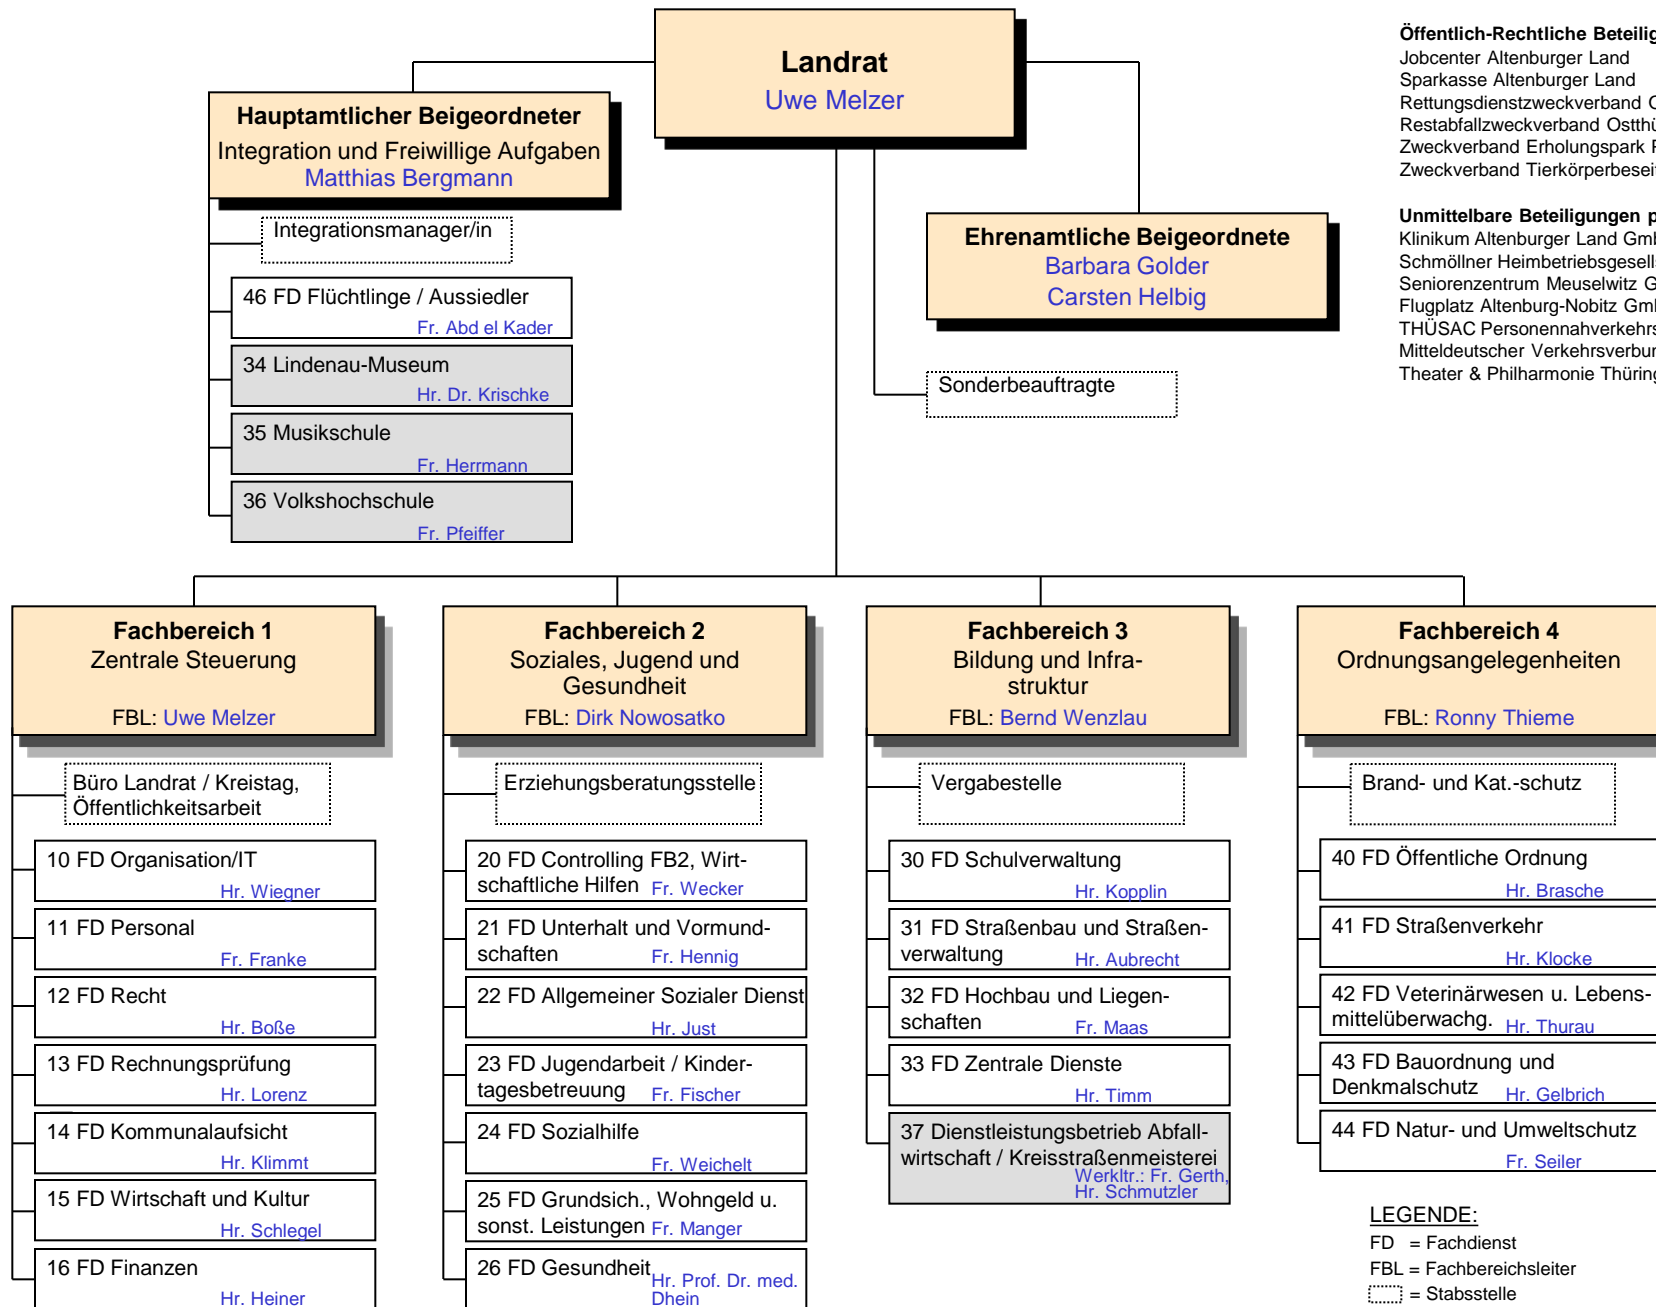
Landrat
Uwe Melzer

Hauptamtlicher Beigeordneter
Integration und Freiwillige Aufgaben
Matthias Bergmann

Integrationsmanager/in

46 FD Flüchtlinge / Aussiedler
Fr. Abd el Kader

34 Lindenau-Museum
Hr. Dr. Krischke

35 Musikschule
Fr. Herrmann

36 Volkshochschule
Fr. Pfeiffer

Ehrenamtliche Beigeordnete
Barbara Golder
Carsten Helbig

Sonderbeauftragte

Öffentlich-Rechtliche Beteilig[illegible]
Jobcenter Altenburger Land
Sparkasse Altenburger Land
Rettungsdienstzweckverband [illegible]
Restabfallzweckverband Ostthü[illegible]
Zweckverband Erholungspark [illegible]
Zweckverband Tierkörperbesei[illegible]

Unmittelbare Beteiligungen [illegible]
Klinikum Altenburger Land Gm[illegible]
Schmöllner Heimbetriebsgesell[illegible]
Seniorenzentrum Meuselwitz G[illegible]
Flugplatz Altenburg-Nobitz Gm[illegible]
THÜSAC Personennahverkehrs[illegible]
Mitteldeutscher Verkehrsverbu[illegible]
Theater & Philharmonie Thürin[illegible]

Fachbereich 1
Zentrale Steuerung
FBL: Uwe Melzer

Büro Landrat / Kreistag, Öffentlichkeitsarbeit

10 FD Organisation/IT
Hr. Wiegner

11 FD Personal
Fr. Franke

12 FD Recht
Hr. Boße

13 FD Rechnungsprüfung
Hr. Lorenz

14 FD Kommunalaufsicht
Hr. Klimmt

15 FD Wirtschaft und Kultur
Hr. Schlegel

16 FD Finanzen
Hr. Heiner

Fachbereich 2
Soziales, Jugend und Gesundheit
FBL: Dirk Nowosatko

Erziehungsberatungsstelle

20 FD Controlling FB2, Wirtschaftliche Hilfen Fr. Wecker

21 FD Unterhalt und Vormundschaften Fr. Hennig

22 FD Allgemeiner Sozialer Dienst
Hr. Just

23 FD Jugendarbeit / Kindertagesbetreuung Fr. Fischer

24 FD Sozialhilfe
Fr. Weichelt

25 FD Grundsich., Wohngeld u. sonst. Leistungen Fr. Manger

26 FD Gesundheit Hr. Prof. Dr. med. Dhein

Fachbereich 3
Bildung und Infrastruktur
FBL: Bernd Wenzlau

Vergabestelle

30 FD Schulverwaltung
Hr. Kopplin

31 FD Straßenbau und Straßenverwaltung Hr. Aubrecht

32 FD Hochbau und Liegenschaften Fr. Maas

33 FD Zentrale Dienste
Hr. Timm

37 Dienstleistungsbetrieb Abfallwirtschaft / Kreisstraßenmeisterei
Werkltr.: Fr. Gerth, Hr. Schmutzler

Fachbereich 4
Ordnungsangelegenheiten
FBL: Ronny Thieme

Brand- und Kat.-schutz

40 FD Öffentliche Ordnung
Hr. Brasche

41 FD Straßenverkehr
Hr. Klocke

42 FD Veterinärwesen u. Lebensmittelüberwachg. Hr. Thurau

43 FD Bauordnung und Denkmalschutz Hr. Gelbrich

44 FD Natur- und Umweltschutz
Fr. Seiler

LEGENDE:
FD = Fachdienst
FBL = Fachbereichsleiter
= Stabsstelle